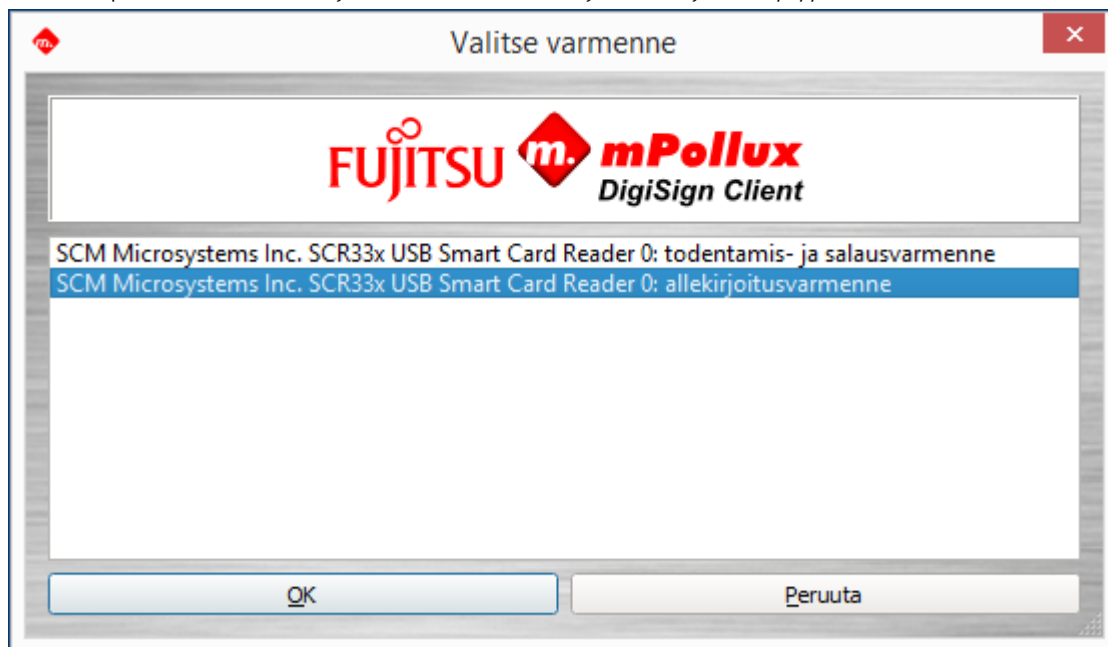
Valitse varmenne

FUJITSU m. mPollux DigiSign Client

SCM Microsystems Inc. SCR33x USB Smart Card Reader 0: todentamis- ja salausvarmenne
SCM Microsystems Inc. SCR33x USB Smart Card Reader 0: allekirjoitusvarmenne

OK

Peruuta